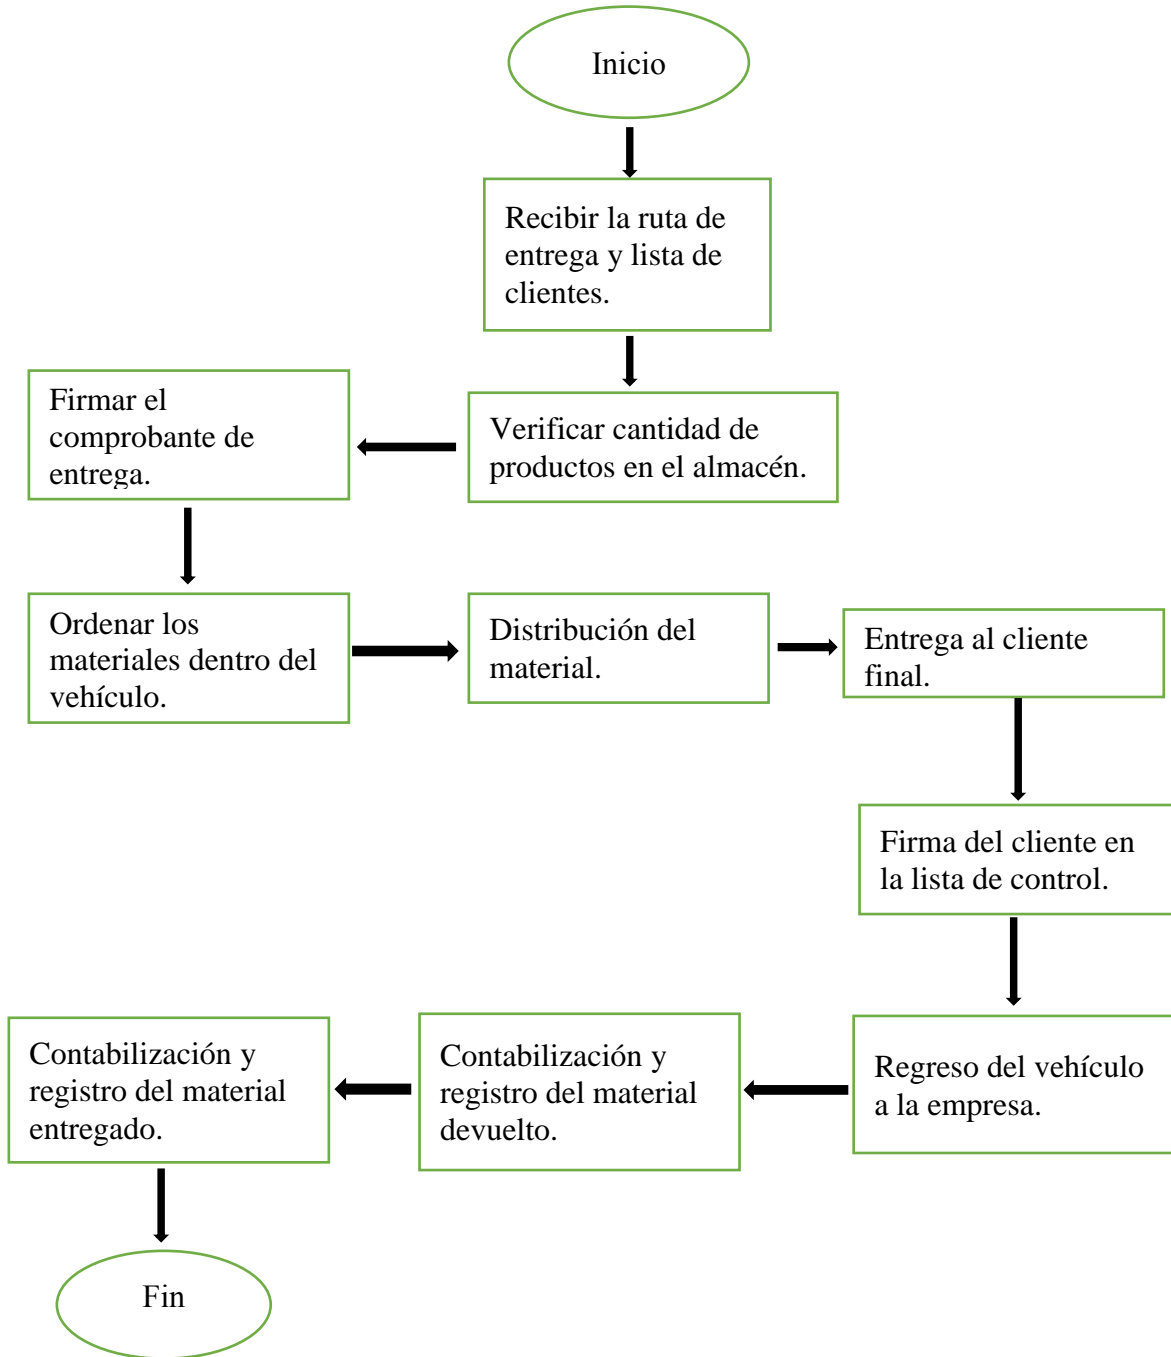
Inicio

Recibir la ruta de entrega y lista de clientes.

Verificar cantidad de productos en el almacén.

Firmar el comprobante de entrega.

Ordenar los materiales dentro del vehículo.

Distribución del material.

Entrega al cliente final.

Firma del cliente en la lista de control.

Regreso del vehículo a la empresa.

Contabilización y registro del material devuelto.

Contabilización y registro del material entregado.

Fin